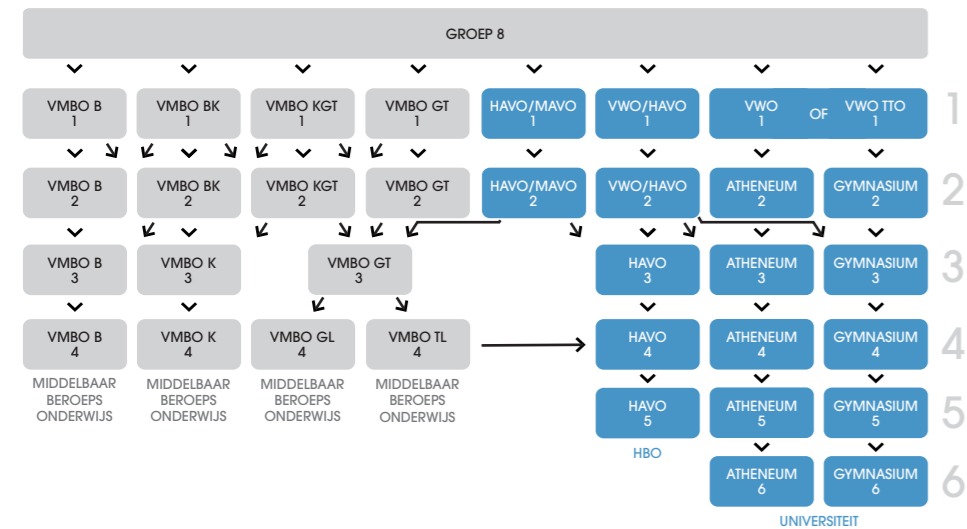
GROEP 8

VMBO B 1
VMBO BK 1
VMBO KGT 1
VMBO GT 1
HAVO/MAVO 1
VWO/HAVO 1
VWO 1 OF VWO TTO 1
1

VMBO B 2
VMBO BK 2
VMBO KGT 2
VMBO GT 2
HAVO/MAVO 2
VWO/HAVO 2
ATHENEUM 2
GYMNASIUM 2
2

VMBO B 3
VMBO K 3
VMBO GT 3
HAVO 3
ATHENEUM 3
GYMNASIUM 3
3

VMBO B 4
VMBO K 4
VMBO GL 4
VMBO TL 4
HAVO 4
ATHENEUM 4
GYMNASIUM 4
4

MIDDELBAAR BEROEPS ONDERWIJS
MIDDELBAAR BEROEPS ONDERWIJS
MIDDELBAAR BEROEPS ONDERWIJS
MIDDELBAAR BEROEPS ONDERWIJS

HAVO 5
ATHENEUM 5
GYMNASIUM 5
5

HBO

ATHENEUM 6
GYMNASIUM 6
6

UNIVERSITEIT